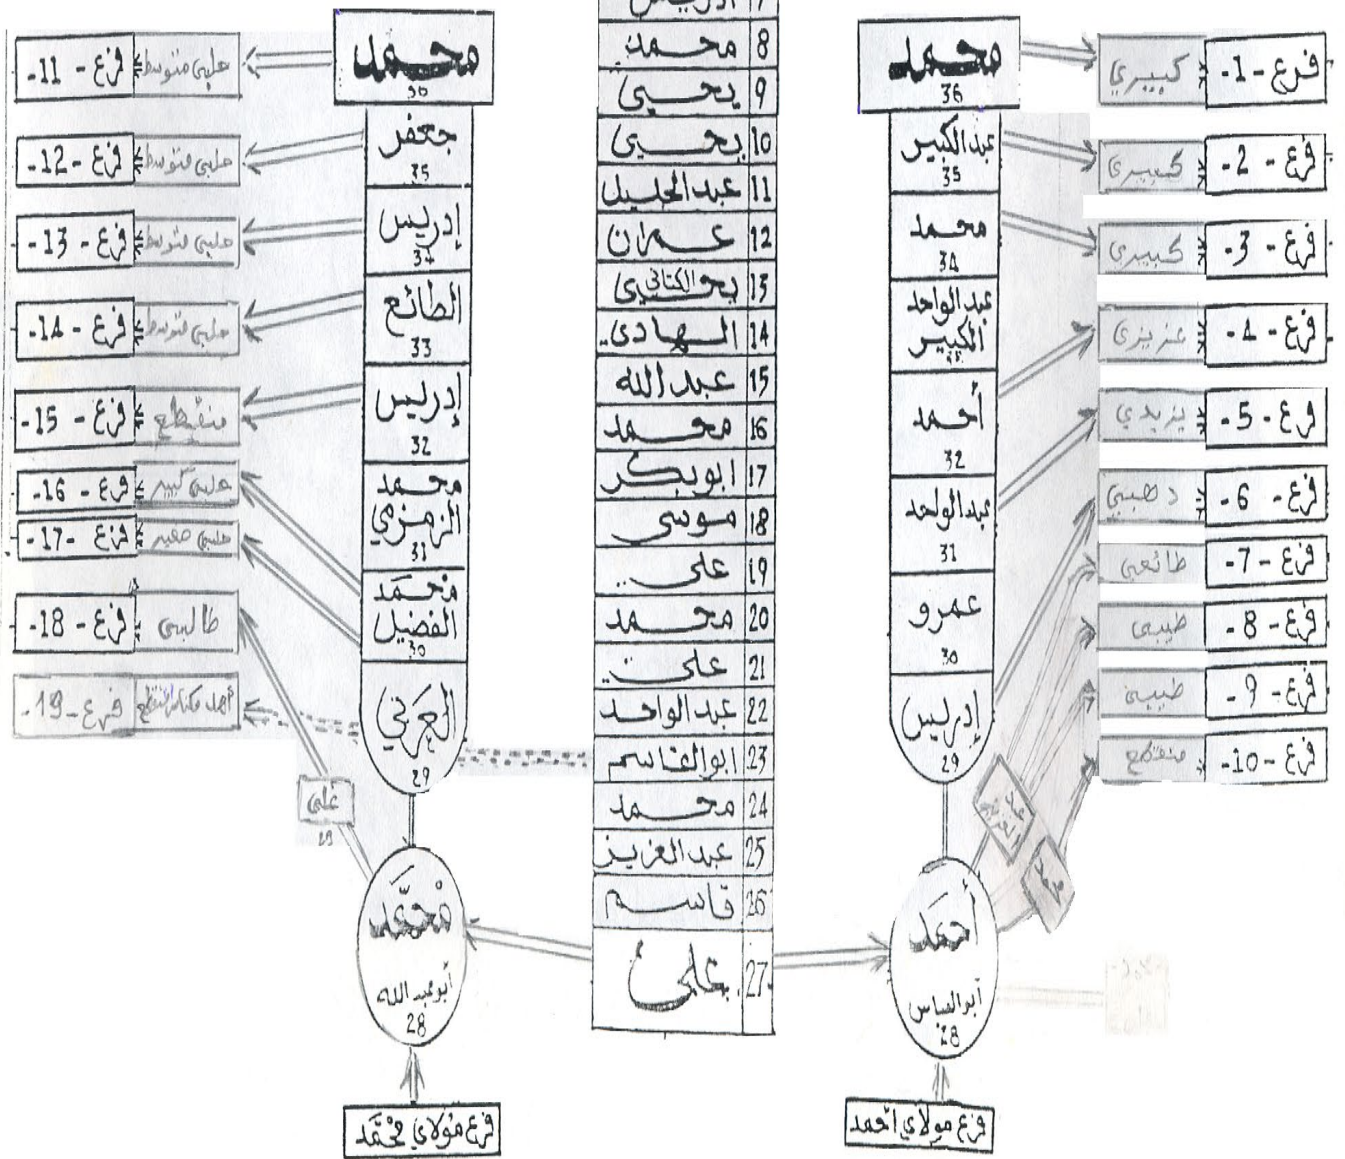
| | |
|---|---|
| 7 | إدريس |
| 8 | محمد |
| 9 | يحيى |
| 10 | يحيى |
| 11 | عبد الجليل |
| 12 | عمران |
| 13 | يحيى الكتاني |
| 14 | المهادي |
| 15 | عبد الله |
| 16 | محمد |
| 17 | ابو بكر |
| 18 | موسى |
| 19 | علي |
| 20 | محمد |
| 21 | علي |
| 22 | عبد الواحد |
| 23 | ابو القاسم |
| 24 | محمد |
| 25 | عبد العزيز |
| 26 | قاسم |
| 27 | علي |

محمد 36
عبد الكبير 35
محمد 34
عبد الواحد الكبير 33
أحمد 32
عبد الواحد 31
عمرو 30
إدريس 29
أحمد أبو العباس 28
فرع مولاي أحمد

فرع -1- كبيري
فرع -2- كبيري
فرع -3- كبيري
فرع -4- عزيزي
فرع -5- يزيدي
فرع -6- دهبي
فرع -7- طائعي
فرع -8- طيبي
فرع -9- طيبي
فرع -10- منقطع

عبد العزيز
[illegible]

محمد 36
جعفر 35
إدريس 34
الطائع 33
إدريس 32
محمد الزمزمي 31
محمد الفضيل 30
العربي 29
محمد أبو عبد الله 28
فرع مولاي محمد

علي 29

فرع -11- علمي متوسط
فرع -12- علمي متوسط
فرع -13- علمي متوسط
فرع -14- علمي متوسط
فرع -15- منقطع
فرع -16- علمي كبير
فرع -17- علمي صغير
فرع -18- طالبي
فرع -19- أحمد بكتة المنقطع